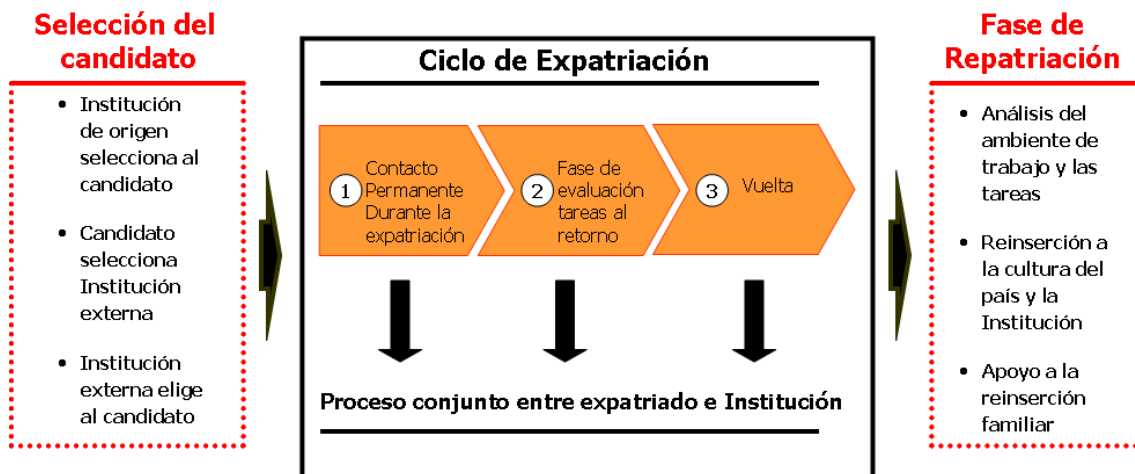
Selección del candidato

• Institución de origen selecciona al candidato

• Candidato selecciona Institución externa

• Institución externa elige al candidato

Ciclo de Expatriación

1 Contacto Permanente Durante la expatriación

2 Fase de evaluación tareas al retorno

3 Vuelta

Proceso conjunto entre expatriado e Institución

Fase de Repatriación

• Análisis del ambiente de trabajo y las tareas

• Reinserción a la cultura del país y la Institución

• Apoyo a la reinserción familiar